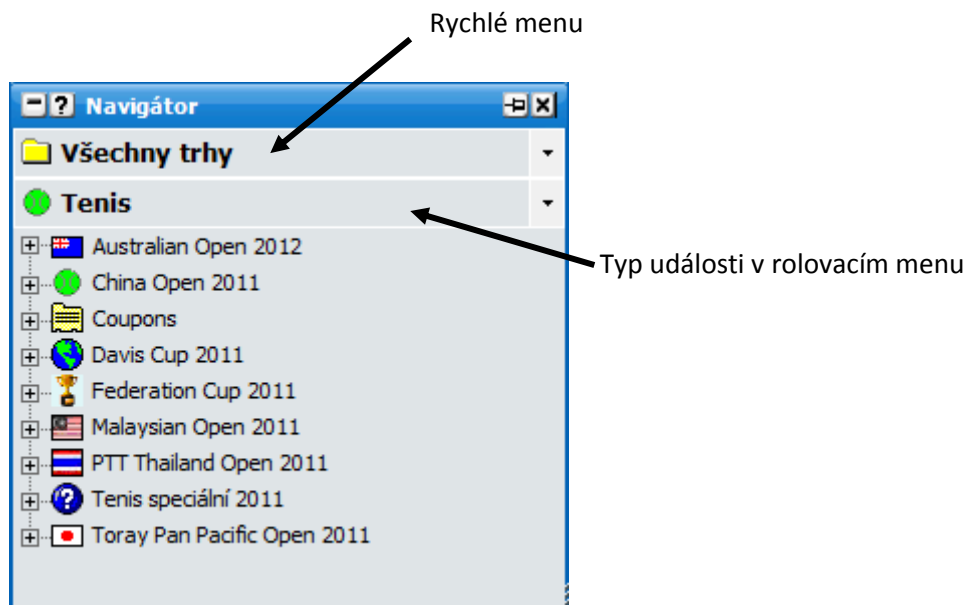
Rychlé menu

? Navigátor

Všechny trhy

Tenis

Typ události v rolovacím menu

Australian Open 2012
China Open 2011
Coupons
Davis Cup 2011
Federation Cup 2011
Malaysian Open 2011
PTT Thailand Open 2011
Tenis speciální 2011
Toray Pan Pacific Open 2011